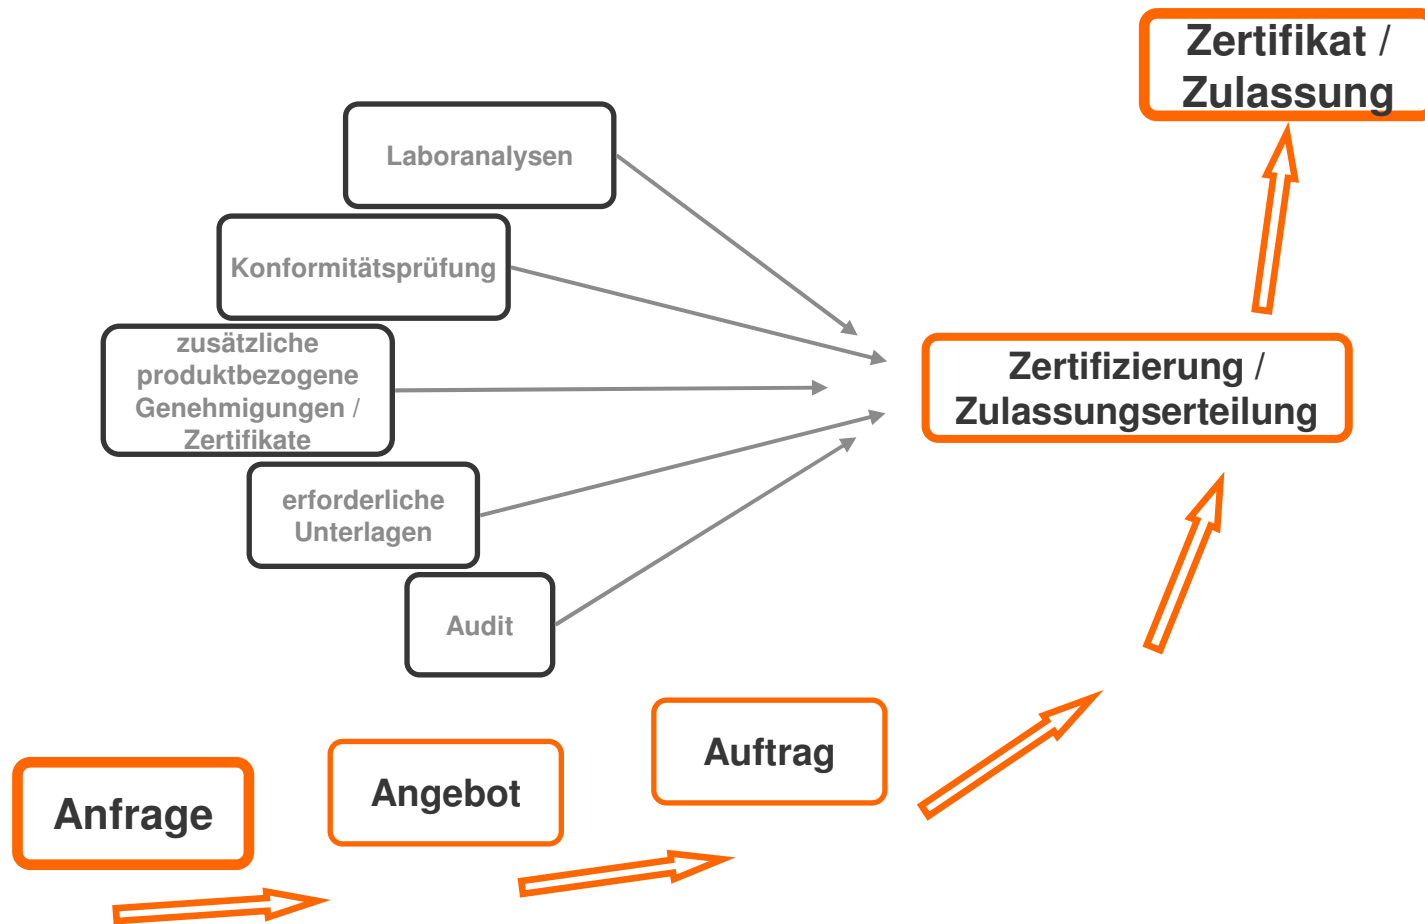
Zertifikat / Zulassung

Laboranalysen

Konformitätsprüfung

zusätzliche produktbezogene Genehmigungen / Zertifikate

erforderliche Unterlagen

Audit

Zertifizierung / Zulassungserteilung

Anfrage

Angebot

Auftrag